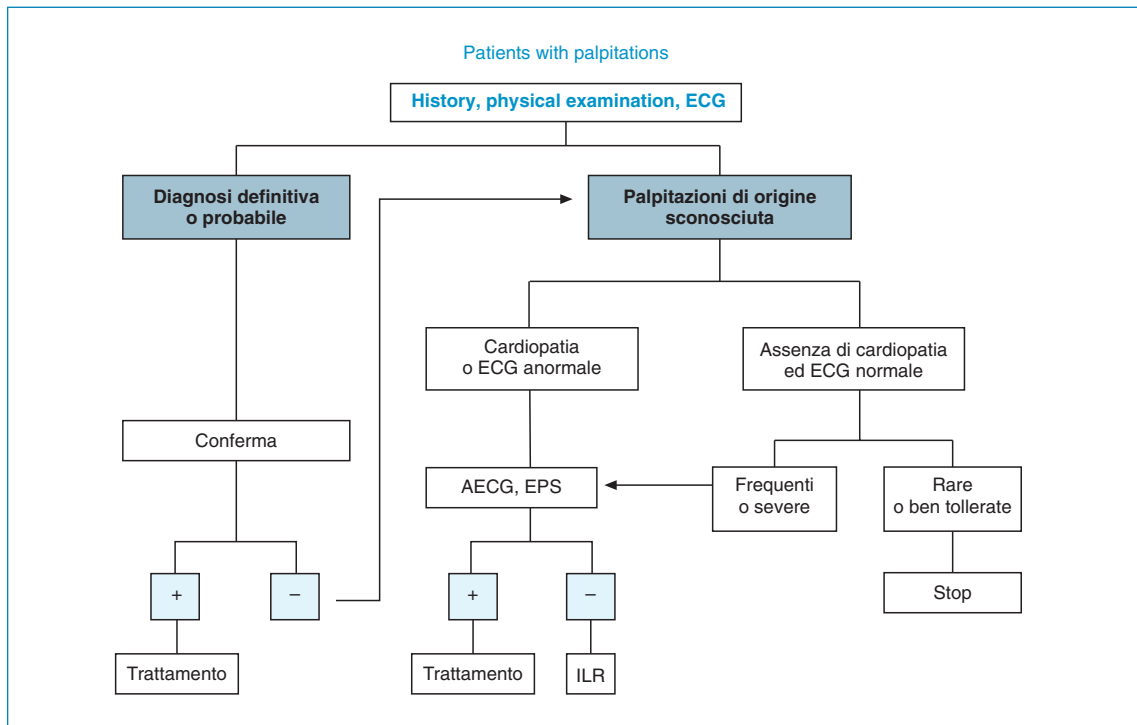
Patients with palpitations

History, physical examination, ECG

Diagnosi definitiva o probabile

Palpitazioni di origine sconosciuta

Cardiopatia o ECG anormale

Assenza di cardiopatia ed ECG normale

Conferma

AECG, EPS

Frequenti o severe

Rare o ben tollerate

+

−

+

−

Stop

Trattamento

Trattamento

ILR